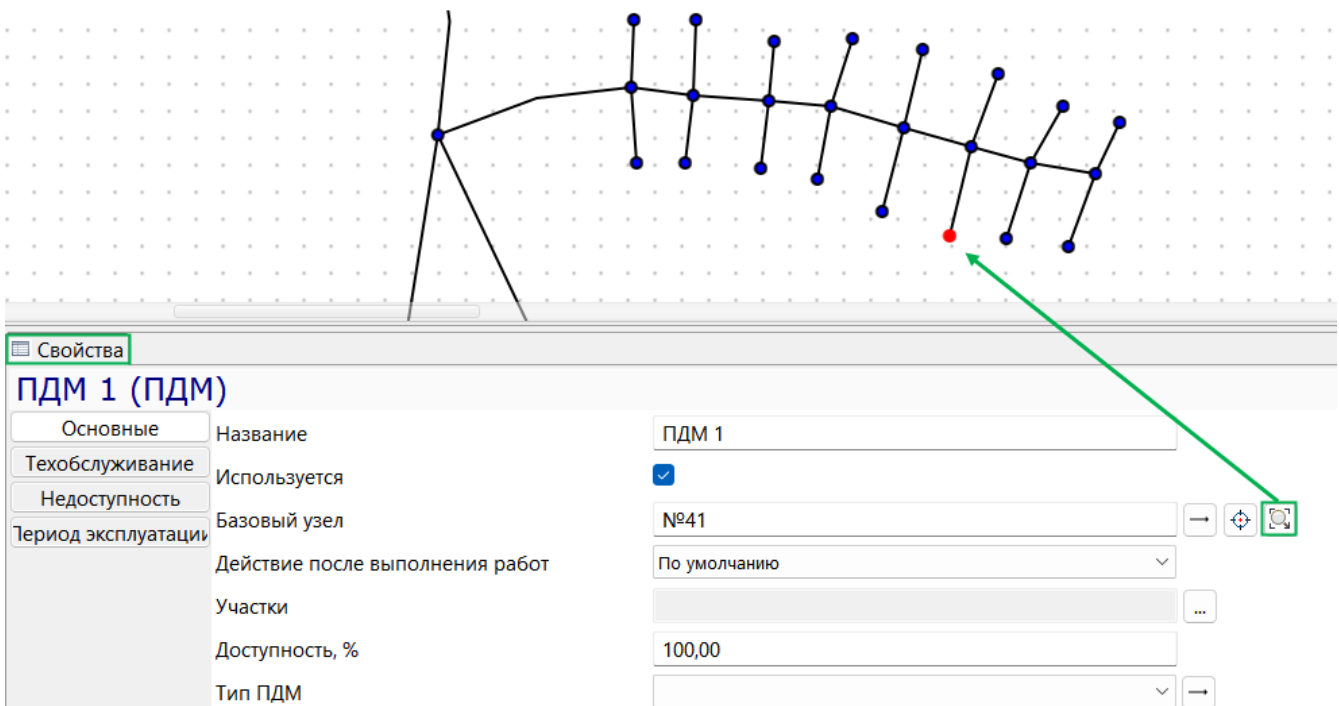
Свойства

ПДМ 1 (ПДМ)

Основные
Техобслуживание
Недоступность
Период эксплуатации

| | |
|---|---|
| Название | ПДМ 1 |
| Используется | |
| Базовый узел | №41 |
| Действие после выполнения работ | По умолчанию |
| Участки | ... |
| Доступность, % | 100,00 |
| Тип ПДМ | |